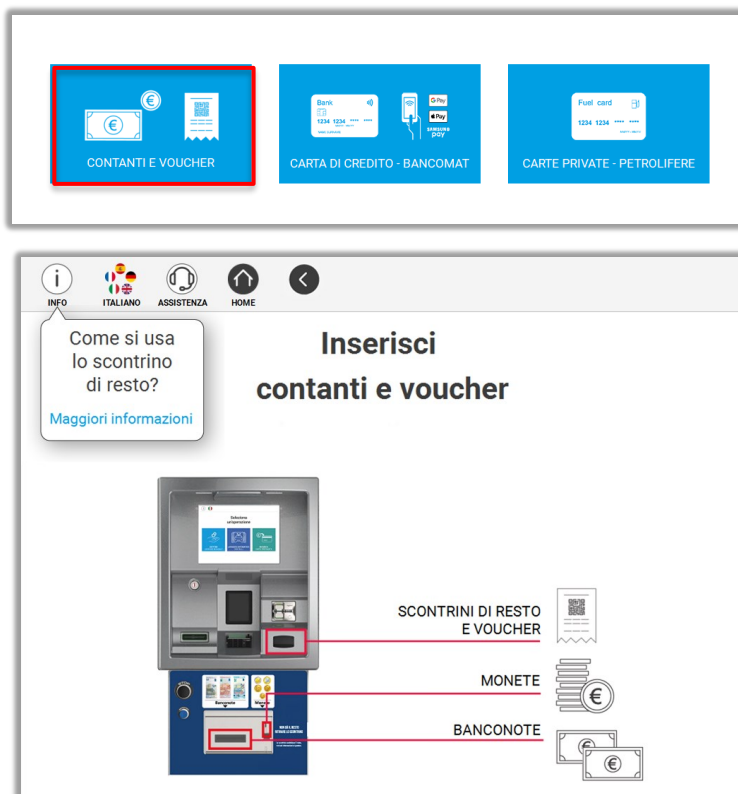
CONTANTI E VOUCHER

Bank
1234 1234 **** ****

CARTA DI CREDITO - BANCOMAT

Fuel card
1234 1234 **** ****

CARTE PRIVATE - PETROLIFERE

INFO
ITALIANO
ASSISTENZA
HOME

Come si usa lo scontrino di resto?

Maggiori informazioni

Inserisci contanti e voucher

SCONTRINI DI RESTO E VOUCHER

MONETE

BANCONOTE